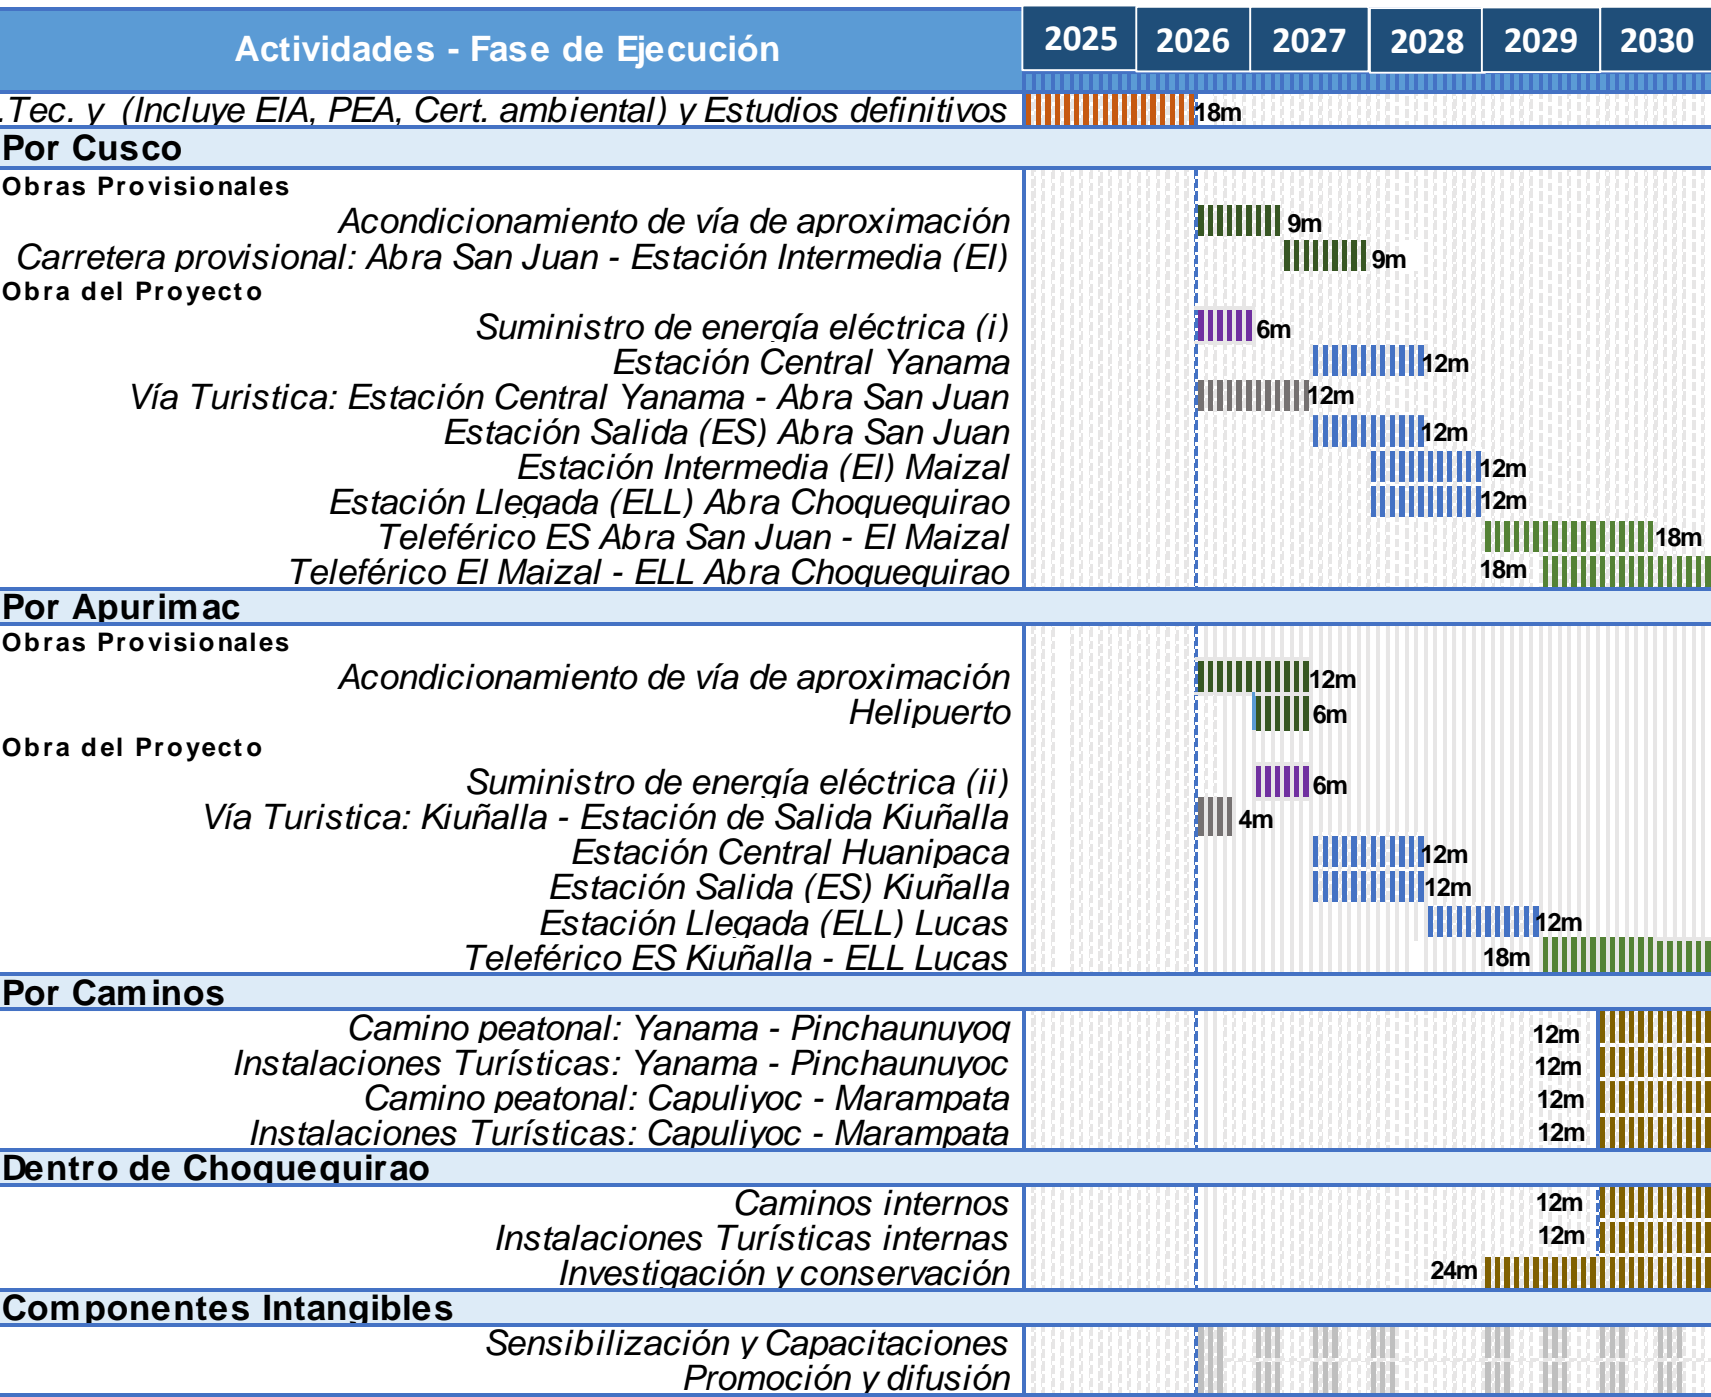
| Actividades - Fase de Ejecución | 2025 | 2026 | 2027 | 2028 | 2029 | 2030 |
|---|---|---|---|---|---|---|

.Tec. y (Incluye EIA, PEA, Cert. ambiental) y Estudios definitivos 18m

Por Cusco

Obras Provisionales

Acondicionamiento de vía de aproximación 9m
Carretera provisional: Abra San Juan - Estación Intermedia (EI) 9m

Obra del Proyecto

Suministro de energía eléctrica (i) 6m
Estación Central Yanama 12m
Vía Turistica: Estación Central Yanama - Abra San Juan 12m
Estación Salida (ES) Abra San Juan 12m
Estación Intermedia (EI) Maizal 12m
Estación Llegada (ELL) Abra Choquequirao 12m
Teleférico ES Abra San Juan - El Maizal 18m
Teleférico El Maizal - ELL Abra Choquequirao 18m

Por Apurimac

Obras Provisionales

Acondicionamiento de vía de aproximación 12m
Helipuerto 6m

Obra del Proyecto

Suministro de energía eléctrica (ii) 6m
Vía Turistica: Kiuñalla - Estación de Salida Kiuñalla 4m
Estación Central Huanipaca 12m
Estación Salida (ES) Kiuñalla 12m
Estación Llegada (ELL) Lucas 12m
Teleférico ES Kiuñalla - ELL Lucas 18m

Por Caminos

Camino peatonal: Yanama - Pinchaunuyoq 12m
Instalaciones Turísticas: Yanama - Pinchaunuyoc 12m
Camino peatonal: Capuliyoc - Marampata 12m
Instalaciones Turísticas: Capuliyoc - Marampata 12m

Dentro de Choquequirao

Caminos internos 12m
Instalaciones Turísticas internas 12m
Investigación y conservación 24m

Componentes Intangibles

Sensibilización y Capacitaciones
Promoción y difusión